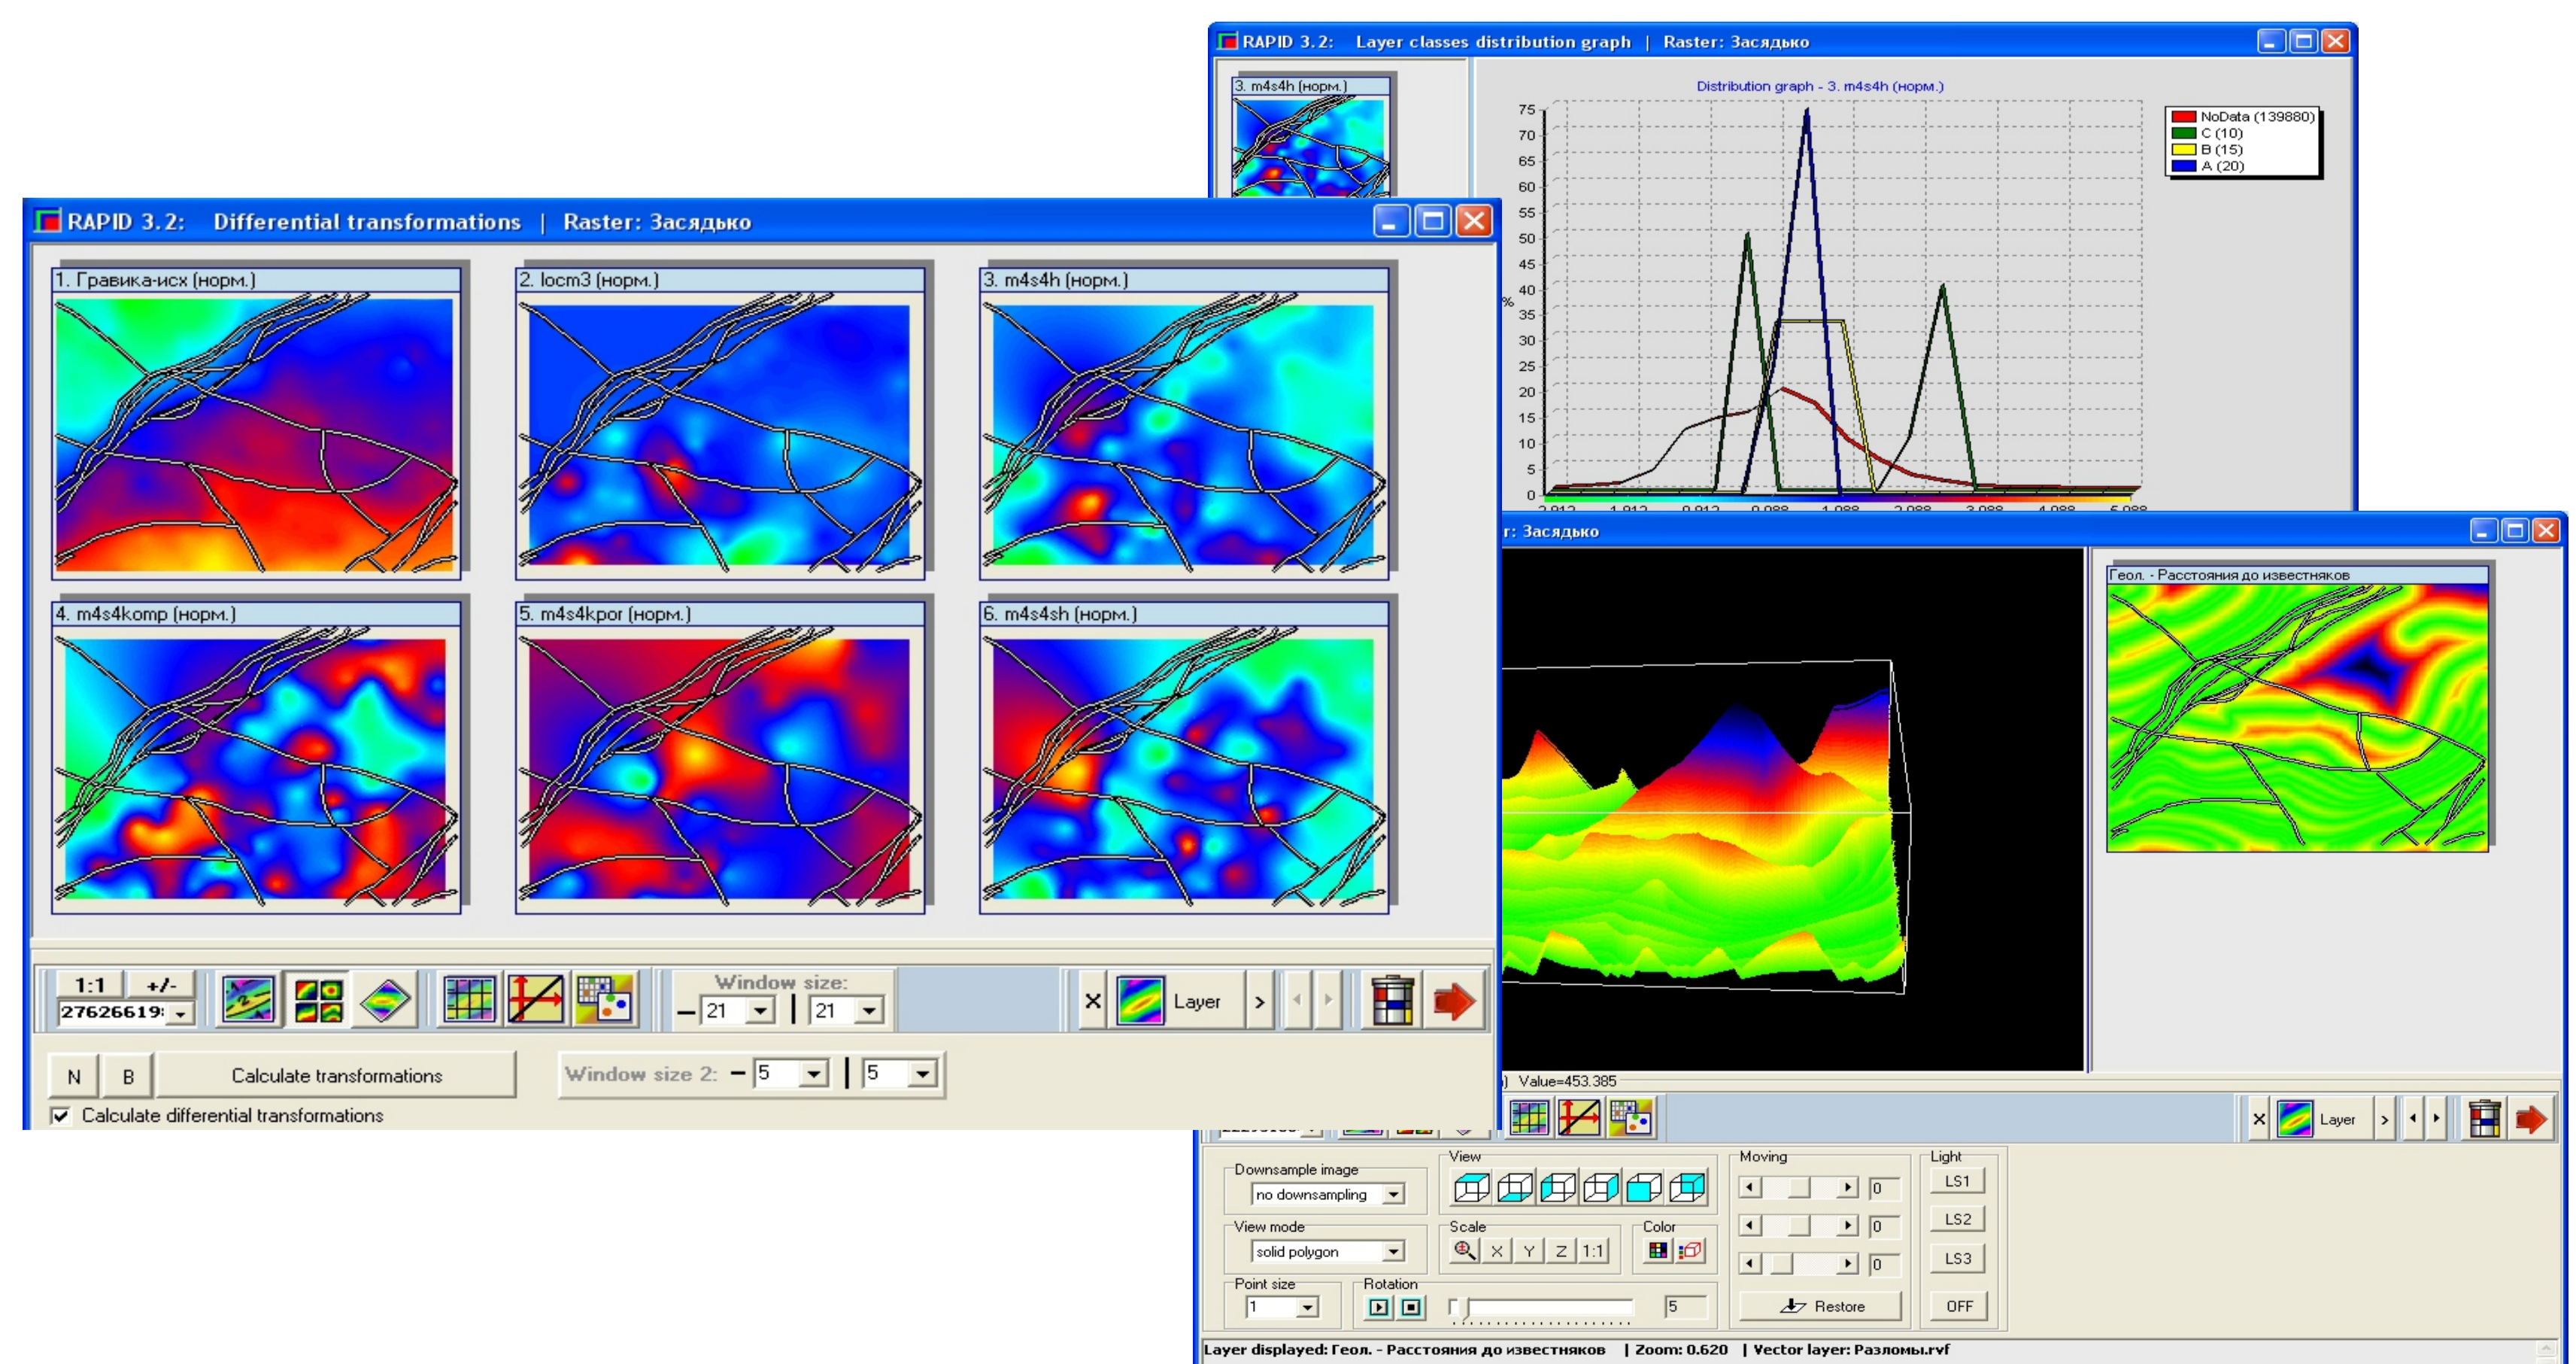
RAPID 3.2: Layer classes distribution graph | Raster: Засядько

3. m4s4h (норм.)

Distribution graph - 3. m4s4h (норм.)

75
70
65
60
55
50
45
40
35
30
25
20
15
10
5
0

%

NoData (139880)
C (10)
B (15)
A (20)

RAPID 3.2: Differential transformations | Raster: Засядько

1. Гравика-исх (норм.)

2. locm3 (норм.)

3. m4s4h (норм.)

4. m4s4komp (норм.)

5. m4s4kpor (норм.)

6. m4s4sh (норм.)

1:1 +/-
27626619

Window size:
21 21

Layer

N B Calculate transformations

Window size 2: 5 5

Calculate differential transformations

r: Засядько

Геол. - Расстояния до известняков

Value=453.385

Layer

Downsample image
no downsampling

View mode
solid polygon

Point size
1

View

Scale
X Y Z 1:1

Color

Rotation
5

Moving
0
0
0

Light
LS1
LS2
LS3

Restore

OFF

Layer displayed: Геол. - Расстояния до известняков | Zoom: 0.620 | Vector layer: Разломы.rvf